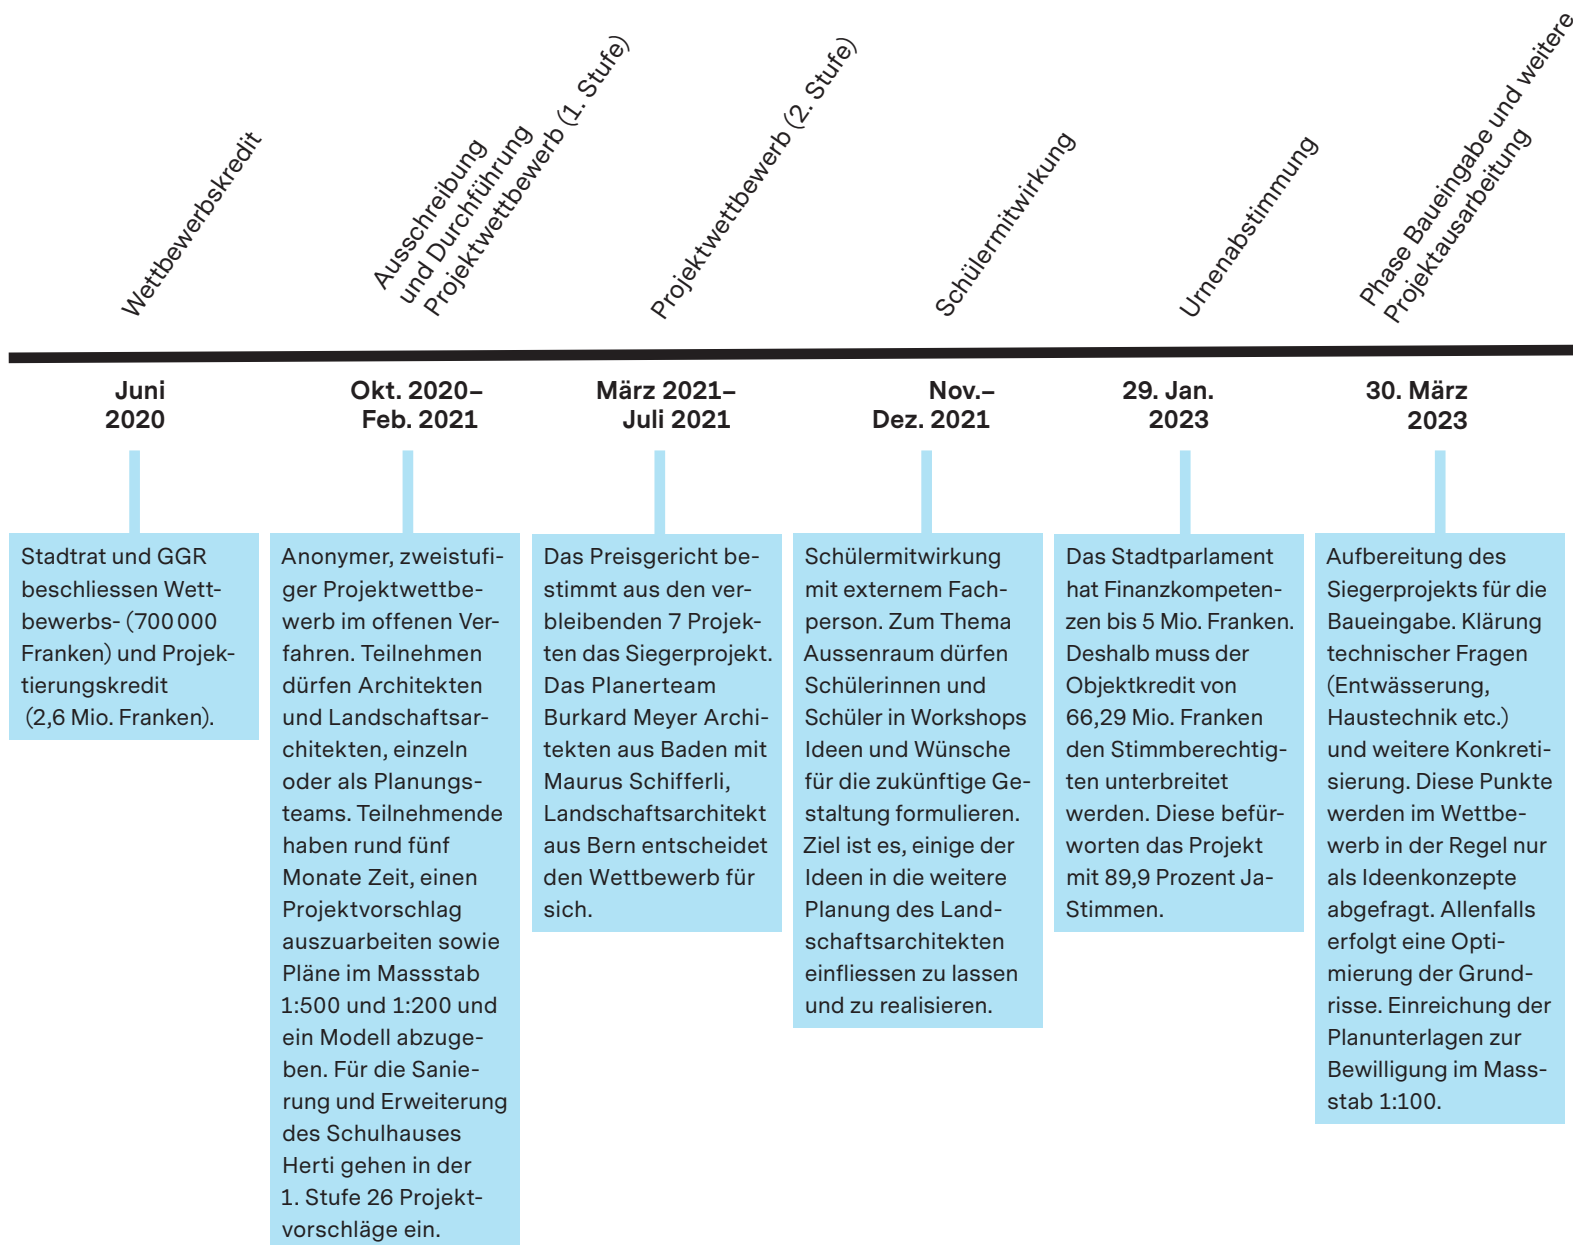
Wettbewerbskredit

Ausschreibung und Durchführung Projektwettbewerb (1. Stufe)

Projektwettbewerb (2. Stufe)

Schülermitwirkung

Urnenabstimmung

Phase Baueingabe und weitere Projektausarbeitung

Juni 2020

Okt. 2020– Feb. 2021

März 2021– Juli 2021

Nov.– Dez. 2021

29. Jan. 2023

30. März 2023

Stadtrat und GGR beschliessen Wettbewerbs- (700 000 Franken) und Projektierungskredit (2,6 Mio. Franken).

Anonymer, zweistufiger Projektwettbewerb im offenen Verfahren. Teilnehmen dürfen Architekten und Landschaftsarchitekten, einzeln oder als Planungsteams. Teilnehmende haben rund fünf Monate Zeit, einen Projektvorschlag auszuarbeiten sowie Pläne im Massstab 1:500 und 1:200 und ein Modell abzugeben. Für die Sanierung und Erweiterung des Schulhauses Herti gehen in der 1. Stufe 26 Projektvorschläge ein.

Das Preisgericht bestimmt aus den verbleibenden 7 Projekten das Siegerprojekt. Das Planerteam Burkard Meyer Architekten aus Baden mit Maurus Schifferli, Landschaftsarchitekt aus Bern entscheidet den Wettbewerb für sich.

Schülermitwirkung mit externem Fachperson. Zum Thema Aussenraum dürfen Schülerinnen und Schüler in Workshops Ideen und Wünsche für die zukünftige Gestaltung formulieren. Ziel ist es, einige der Ideen in die weitere Planung des Landschaftsarchitekten einfliessen zu lassen und zu realisieren.

Das Stadtparlament hat Finanzkompetenzen bis 5 Mio. Franken. Deshalb muss der Objektkredit von 66,29 Mio. Franken den Stimmberechtigten unterbreitet werden. Diese befürworten das Projekt mit 89,9 Prozent Ja-Stimmen.

Aufbereitung des Siegerprojekts für die Baueingabe. Klärung technischer Fragen (Entwässerung, Haustechnik etc.) und weitere Konkretisierung. Diese Punkte werden im Wettbewerb in der Regel nur als Ideenkonzepte abgefragt. Allenfalls erfolgt eine Optimierung der Grundrisse. Einreichung der Planunterlagen zur Bewilligung im Massstab 1:100.